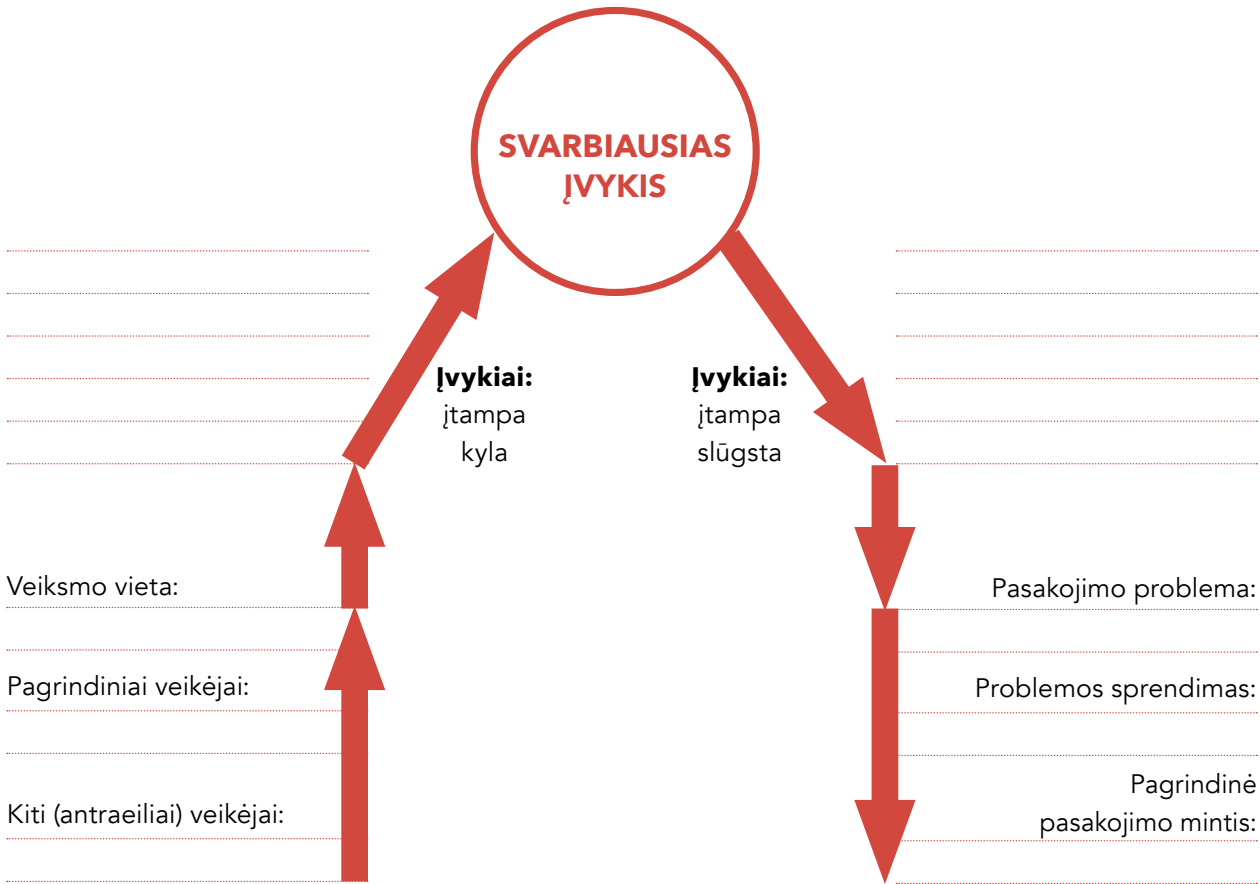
SVARBIAUSIAS ĮVYKIS

Įvykiai:
įtampa
kyla

Įvykiai:
įtampa
slūgsta

Veiksmo vieta:

Pagrindiniai veikėjai:

Kiti (antraeiliai) veikėjai:

Pasakojimo problema:

Problemos sprendimas:

Pagrindinė pasakojimo mintis: